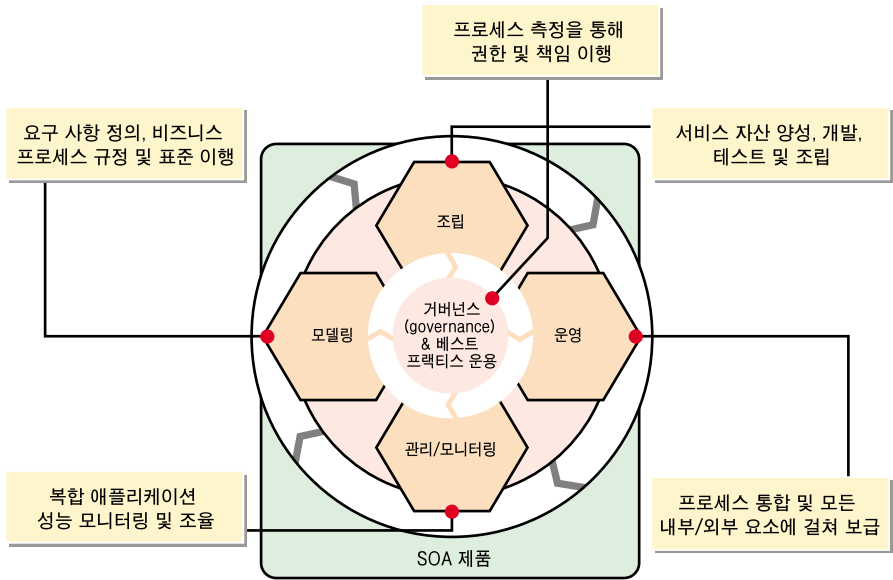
프로세스 측정을 통해 권한 및 책임 이행

요구 사항 정의, 비즈니스 프로세스 규정 및 표준 이행

서비스 자산 양성, 개발, 테스트 및 조립

조립

모델링

거버넌스 (governance) & 베스트 프랙티스 운용

운영

관리/모니터링

복합 애플리케이션 성능 모니터링 및 조율

프로세스 통합 및 모든 내부/외부 요소에 걸쳐 보급

SOA 제품